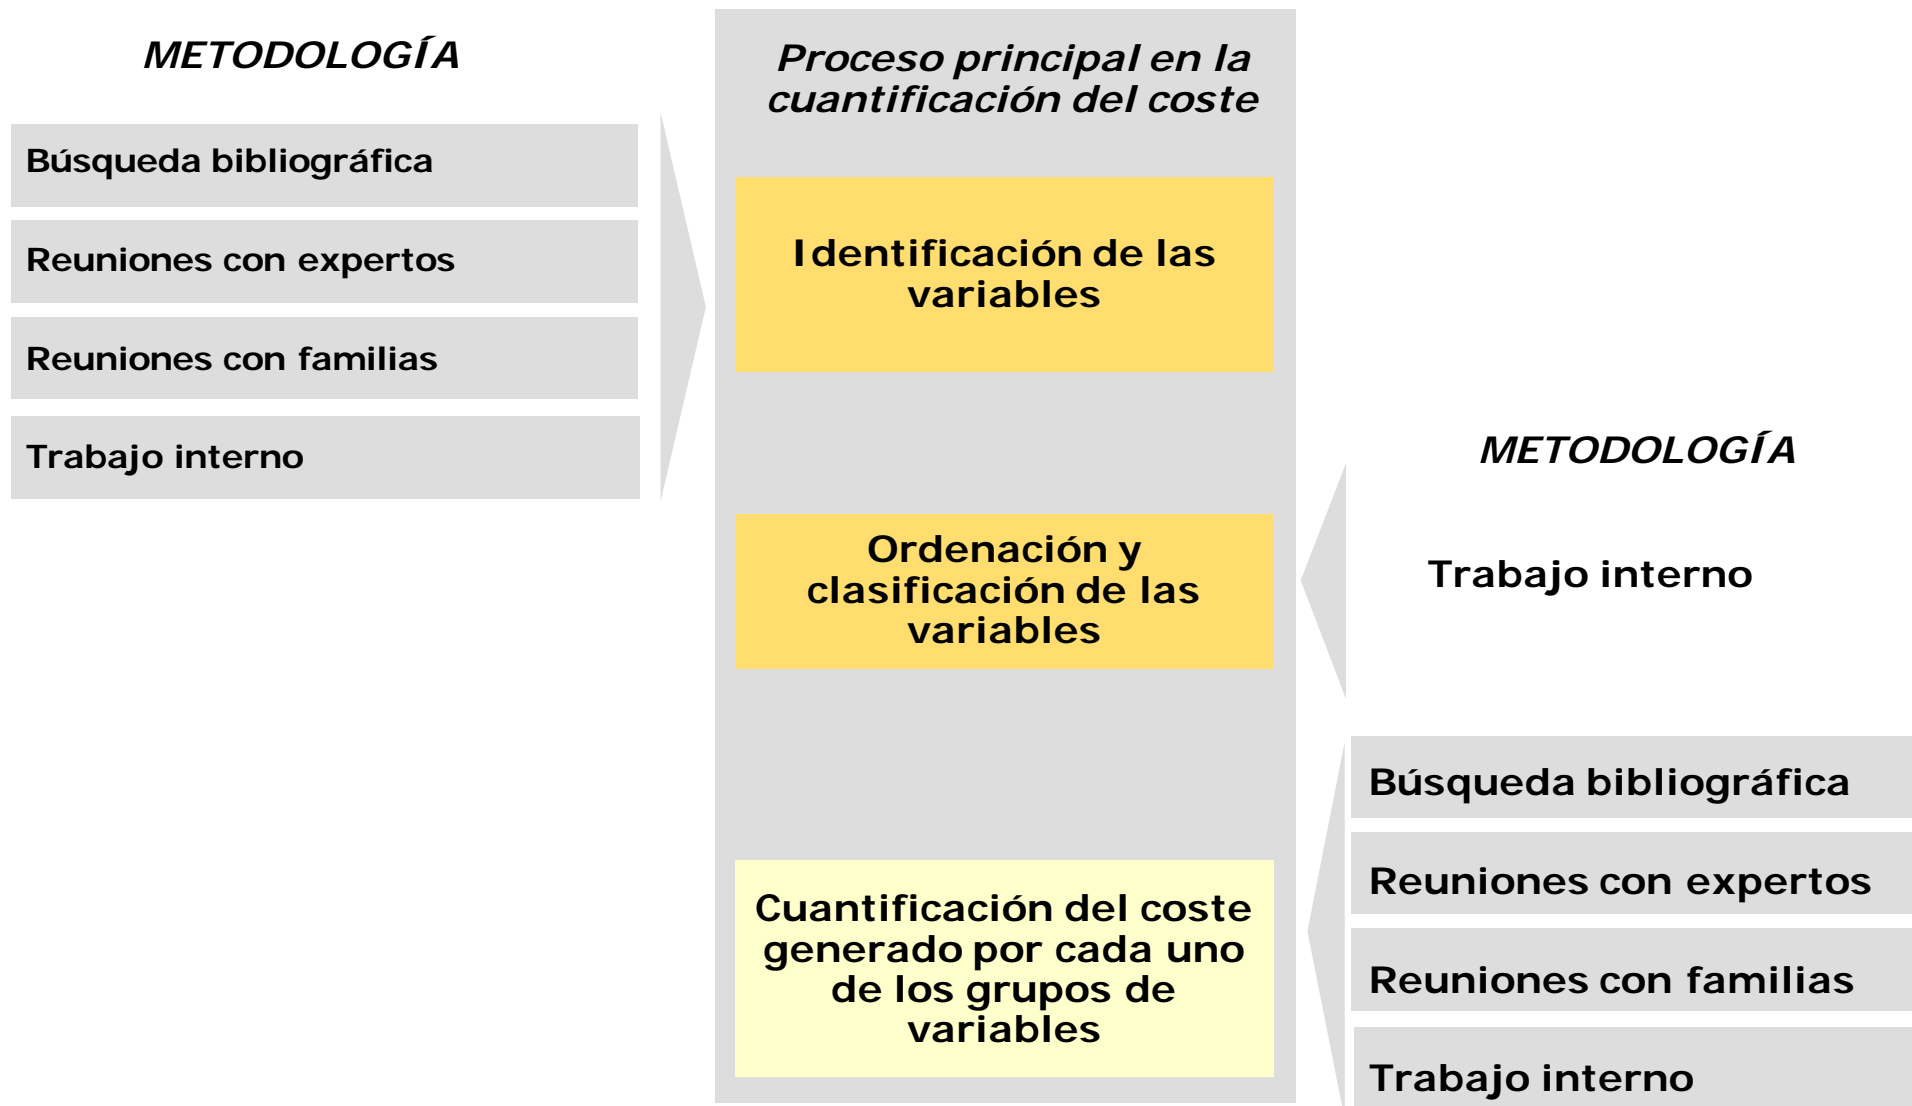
METODOLOGÍA

Búsqueda bibliográfica

Reuniones con expertos

Reuniones con familias

Trabajo interno

Proceso principal en la cuantificación del coste

Identificación de las variables

Ordenación y clasificación de las variables

Cuantificación del coste generado por cada uno de los grupos de variables

METODOLOGÍA

Trabajo interno

Búsqueda bibliográfica

Reuniones con expertos

Reuniones con familias

Trabajo interno